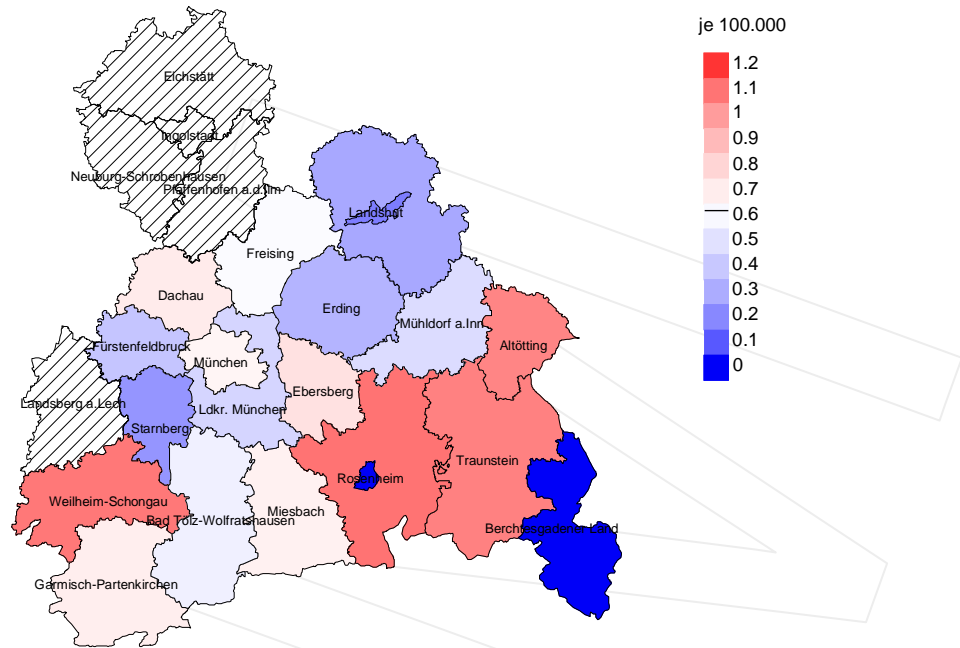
Eichstätt
Ingolstadt
Neuburg-Schrobenhausen
Pfaffenhofen a.d.Ilm
Landshut
Freising
Dachau
Erding
Mühldorf a.Inn
Altötting
Fürstenfeldbruck
München
Ebersberg
Landsberg a.Lech
Ldkr. München
Starnberg
Rosenheim
Traunstein
Weilheim-Schongau
Bad Tölz-Wolfratshausen
Miesbach
Berchtesgadener Land
Garmisch-Partenkirchen

je 100.000
1.2
1.1
1
0.9
0.8
0.7
0.6
0.5
0.4
0.3
0.2
0.1
0